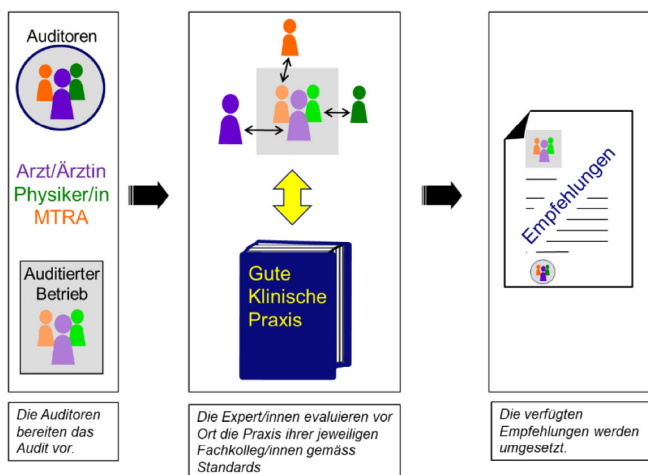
Auditoren

Arzt/Ärztin
Physiker/in
MTRA

Auditierter Betrieb

Gute Klinische Praxis

Empfehlungen

Die Auditoren bereiten das Audit vor.

Die Expert/innen evaluieren vor Ort die Praxis ihrer jeweiligen Fachkolleg/innen gemäss Standards

Die verfügten Empfehlungen werden umgesetzt.